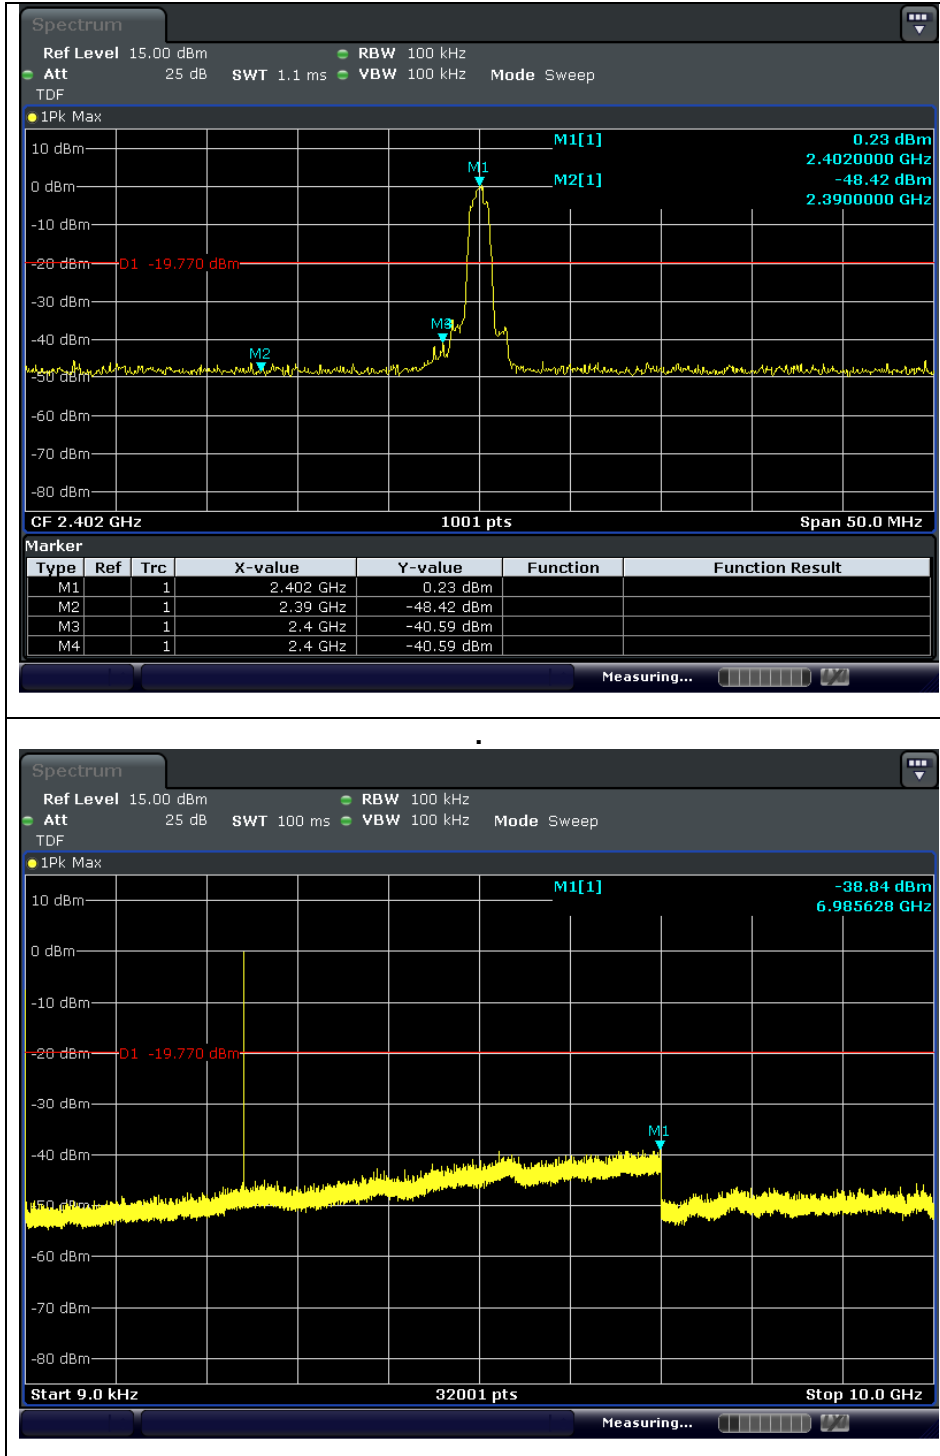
Spectrum

Ref Level 15.00 dBm RBW 100 kHz
Att 25 dB SWT 1.1 ms VBW 100 kHz Mode Sweep
TDF

1Pk Max

M1[1] 0.23 dBm
2.4020000 GHz
M2[1] -48.42 dBm
2.3900000 GHz

10 dBm
0 dBm
-10 dBm
-20 dBm
D1 -19.770 dBm
-30 dBm
-40 dBm
-50 dBm
-60 dBm
-70 dBm
-80 dBm

M1
M2
M3

CF 2.402 GHz 1001 pts Span 50.0 MHz

Marker

| Type | Ref | Trc | X-value | Y-value | Function | Function Result |
|---|---|---|---|---|---|---|
| M1 | | 1 | 2.402 GHz | 0.23 dBm | | |
| M2 | | 1 | 2.39 GHz | -48.42 dBm | | |
| M3 | | 1 | 2.4 GHz | -40.59 dBm | | |
| M4 | | 1 | 2.4 GHz | -40.59 dBm | | |

Measuring...

Spectrum

Ref Level 15.00 dBm RBW 100 kHz
Att 25 dB SWT 100 ms VBW 100 kHz Mode Sweep
TDF

1Pk Max

M1[1] -38.84 dBm
6.985628 GHz

10 dBm
0 dBm
-10 dBm
-20 dBm
D1 -19.770 dBm
-30 dBm
-40 dBm
-50 dBm
-60 dBm
-70 dBm
-80 dBm

M1

Start 9.0 kHz 32001 pts Stop 10.0 GHz

Measuring...